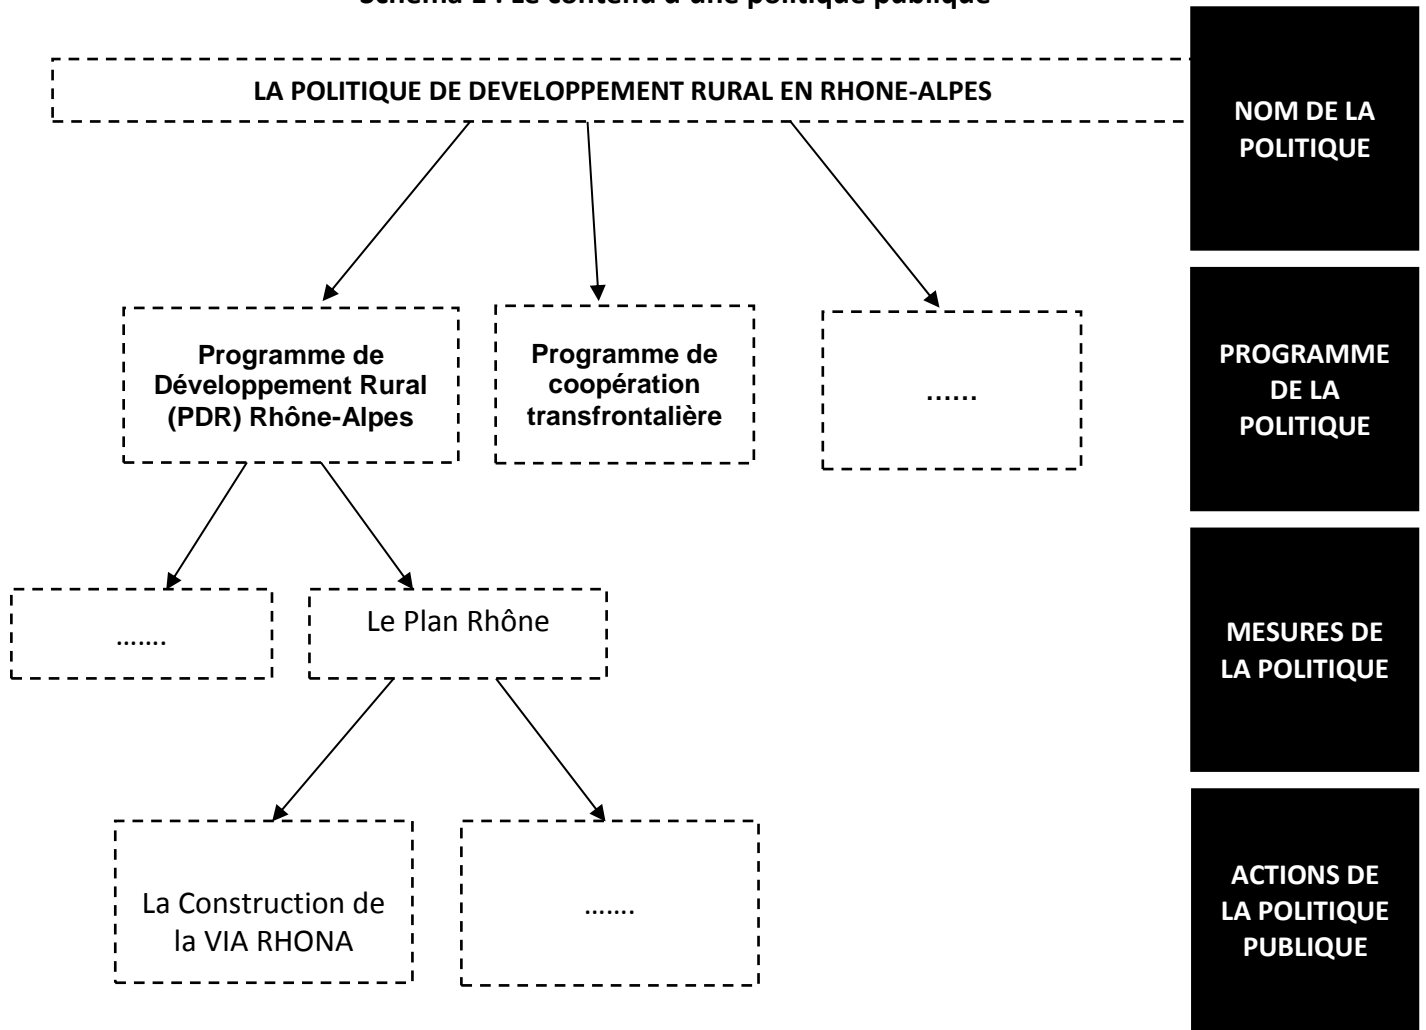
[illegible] : Le contenu d'une politique publique

LA POLITIQUE DE DEVELOPPEMENT RURAL EN RHONE-ALPES

NOM DE LA POLITIQUE

Programme de Développement Rural (PDR) Rhône-Alpes

Programme de coopération transfrontalière

……

PROGRAMME DE LA POLITIQUE

…….

Le Plan Rhône

MESURES DE LA POLITIQUE

La Construction de la VIA RHONA

…….

ACTIONS DE LA POLITIQUE PUBLIQUE